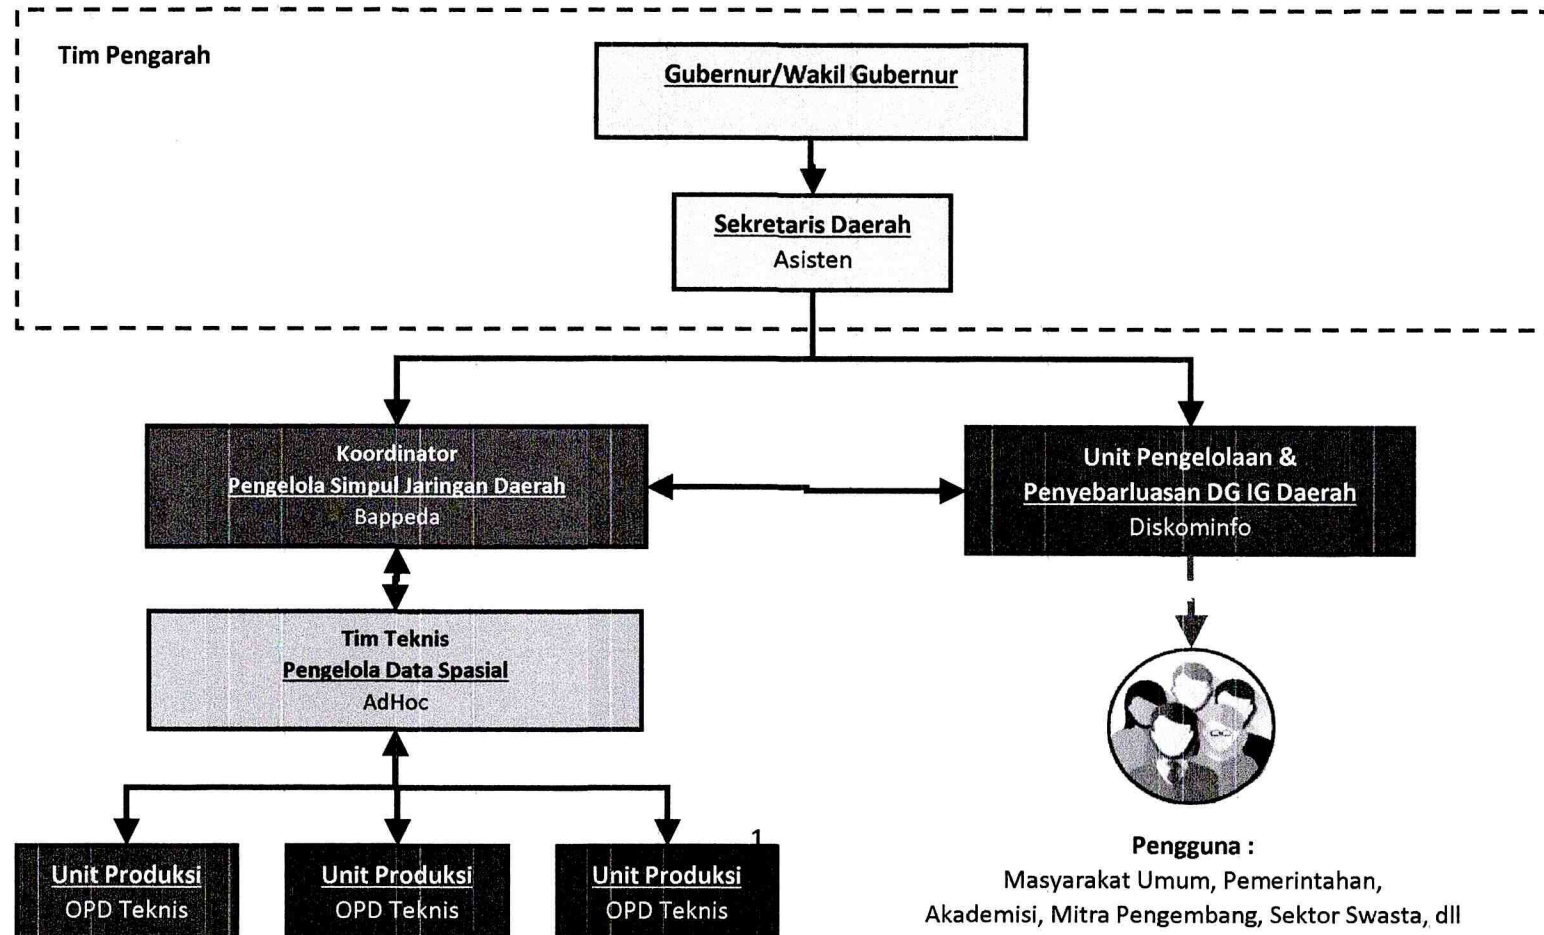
Tim Pengarah

Gubernur/Wakil Gubernur

Sekretaris Daerah
Asisten

Koordinator
Pengelola Simpul Jaringan Daerah
Bappeda

Unit Pengelolaan &
Penyebarluasan DG IG Daerah
Diskominfo

Tim Teknis
Pengelola Data Spasial
AdHoc

Pengguna :
Masyarakat Umum, Pemerintahan, Akademisi, Mitra Pengembang, Sektor Swasta, dll

Unit Produksi
OPD Teknis

Unit Produksi
OPD Teknis

1

Unit Produksi
OPD Teknis